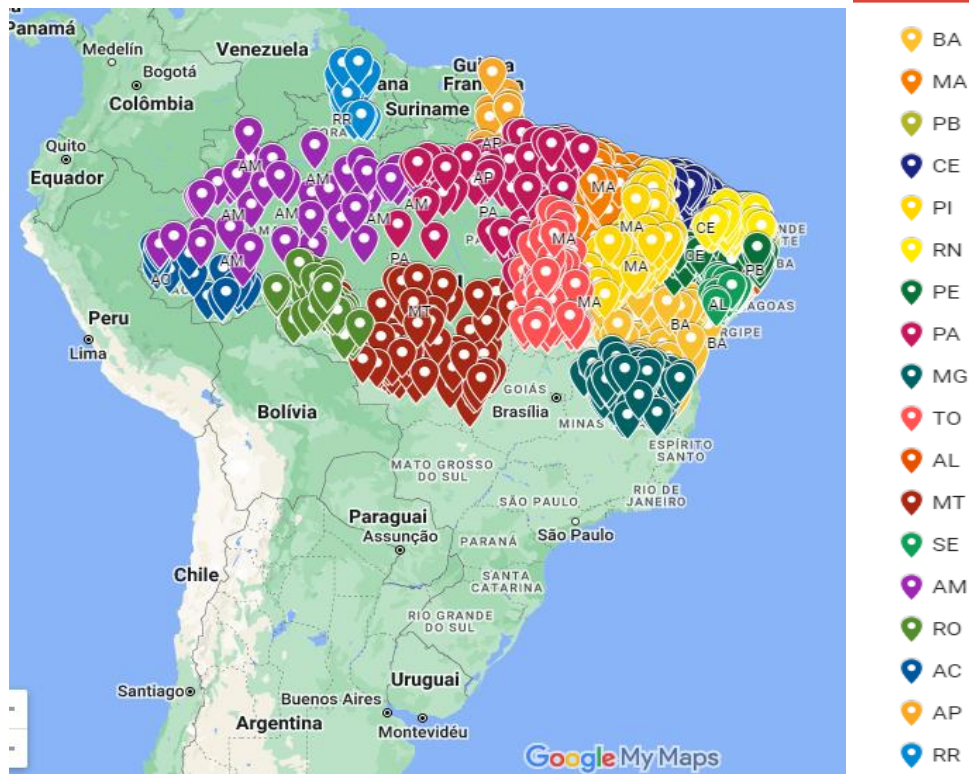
Panamá
Medellín
Venezuela
Bogotá
Colômbia
Guiana
França
Suriname
Quito
Equador
RR
AP
AM
AM
AM
AM
AM
AM
AP
PA
PA
MA
MA
MA
MA
CE
CE
PB
AL
BA
BA
AC
PA
MT
Peru
Lima
Bolívia
Brasília
GOIÁS
MINAS
ESPÍRITO SANTO
MATO GROSSO DO SUL
SÃO PAULO
RIO DE JANEIRO
Paraguai
Assunção
PARANÁ
São Paulo
SANTA CATARINA
RIO GRANDE DO SUL
Chile
Santiago
Uruguai
Buenos Aires
Argentina
Montevidéu
Google My Maps

BA
MA
PB
CE
PI
RN
PE
PA
MG
TO
AL
MT
SE
AM
RO
AC
AP
RR